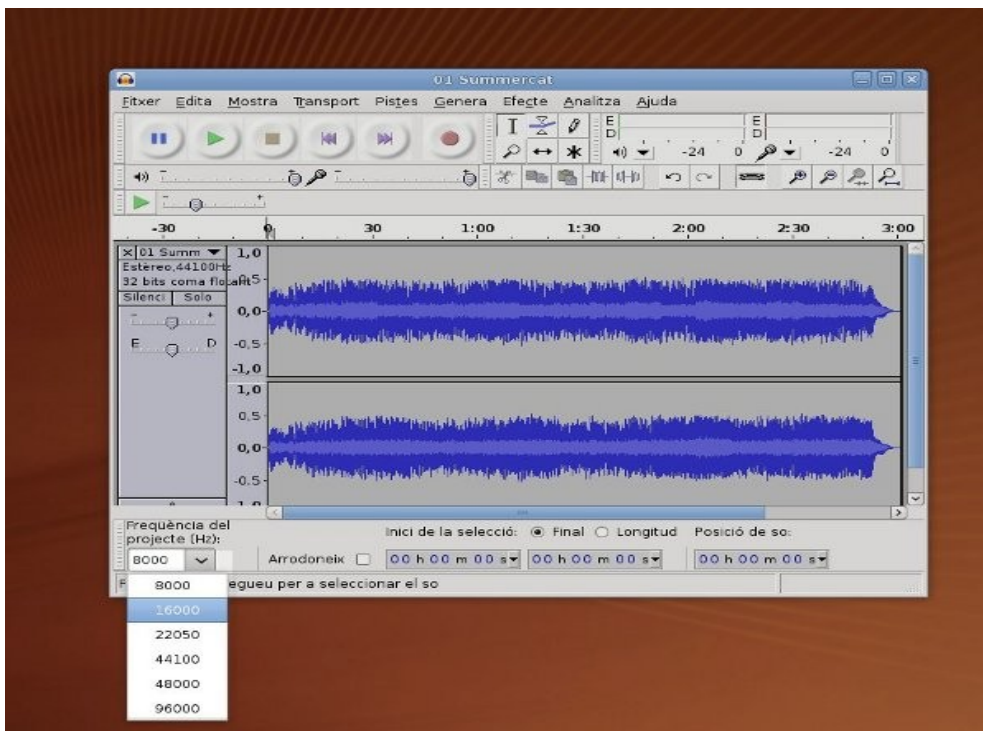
01 Summercat

Fitxer Edita Mostra Transport Pistes Genera Efecte Analitza Ajuda

E D -24 0 E D -24 0

-30 0 30 1:00 1:30 2:00 2:30 3:00

× 01 Summ ▼
Estèreo,44100Hz
32 bits coma flotant
Silenci Solo
E D

1,0
0,5
0,0
-0,5
-1,0
1,0
0,5
0,0
-0,5

Freqüència del projecte (Hz):
8000

Inici de la selecció: Final Longitud Posició de so:

Arrodoneix 00 h 00 m 00 s 00 h 00 m 00 s 00 h 00 m 00 s

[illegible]egueu per a seleccionar el so

8000
16000
22050
44100
48000
96000